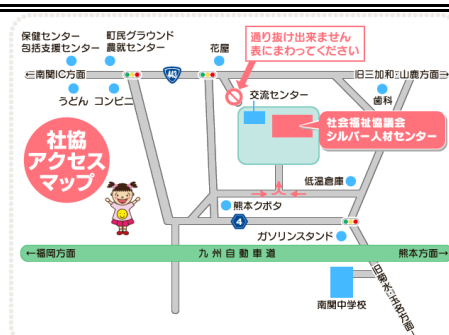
保健センター
包括支援センター

町民グラウンド
農戦センター

花屋

通り抜け出来ません
表にまわってください

←南関IC方面

443

旧三加和・山鹿方面→

うどん

コンビニ

交流センター

歯科

社会福祉協議会
シルバー人材センター

社協
アクセス
マップ

低温倉庫

熊本クボタ

4

ガソリンスタンド

←福岡方面

九州自動車道

熊本方面→

旧南関・玉名方面

南関中学校